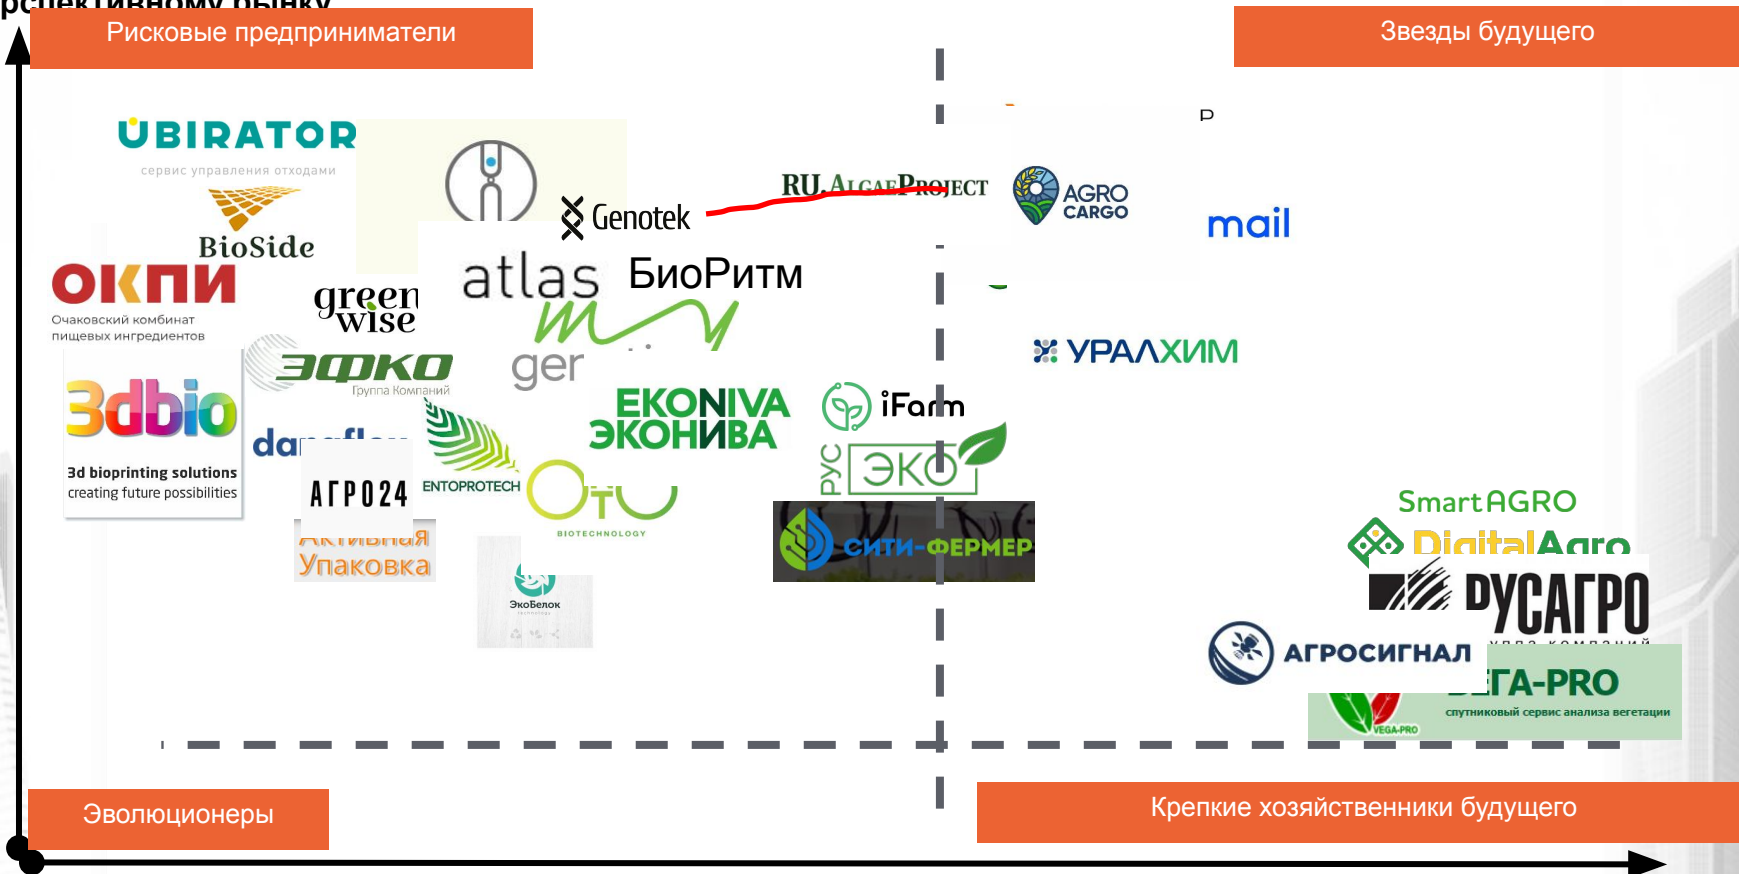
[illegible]спективному рынку

Рисковые предприниматели

Звезды будущего

UBIRATOR
сервис управления отходами

BioSide

ОКПИ
Очаковский комбинат пищевых ингредиентов

greenwise

Genotek

RU ALGAEPROJECT

AGRO CARGO

mail

atlas

БиоРитм

ger

ЭФКО
Группа Компаний

3dbio
3d bioprinting solutions
creating future possibilities

da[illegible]

АГРО24

ENTOPROTECH

EKONIVA
ЭКОНИВА

iFarm

РУС ЭКО

УРАЛХИМ

BIOTECHNOLOGY

Активная Упаковка

ЭкоБелок

СИТИ-ФЕРМЕР

SmartAGRO

DigitalAgro

РУСАГРО
группа компаний

АГРОСИГНАЛ

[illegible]ГА-PRO
спутниковый сервис анализа вегетации
VEGA-PRO

Эволюционеры

Крепкие хозяйственники будущего